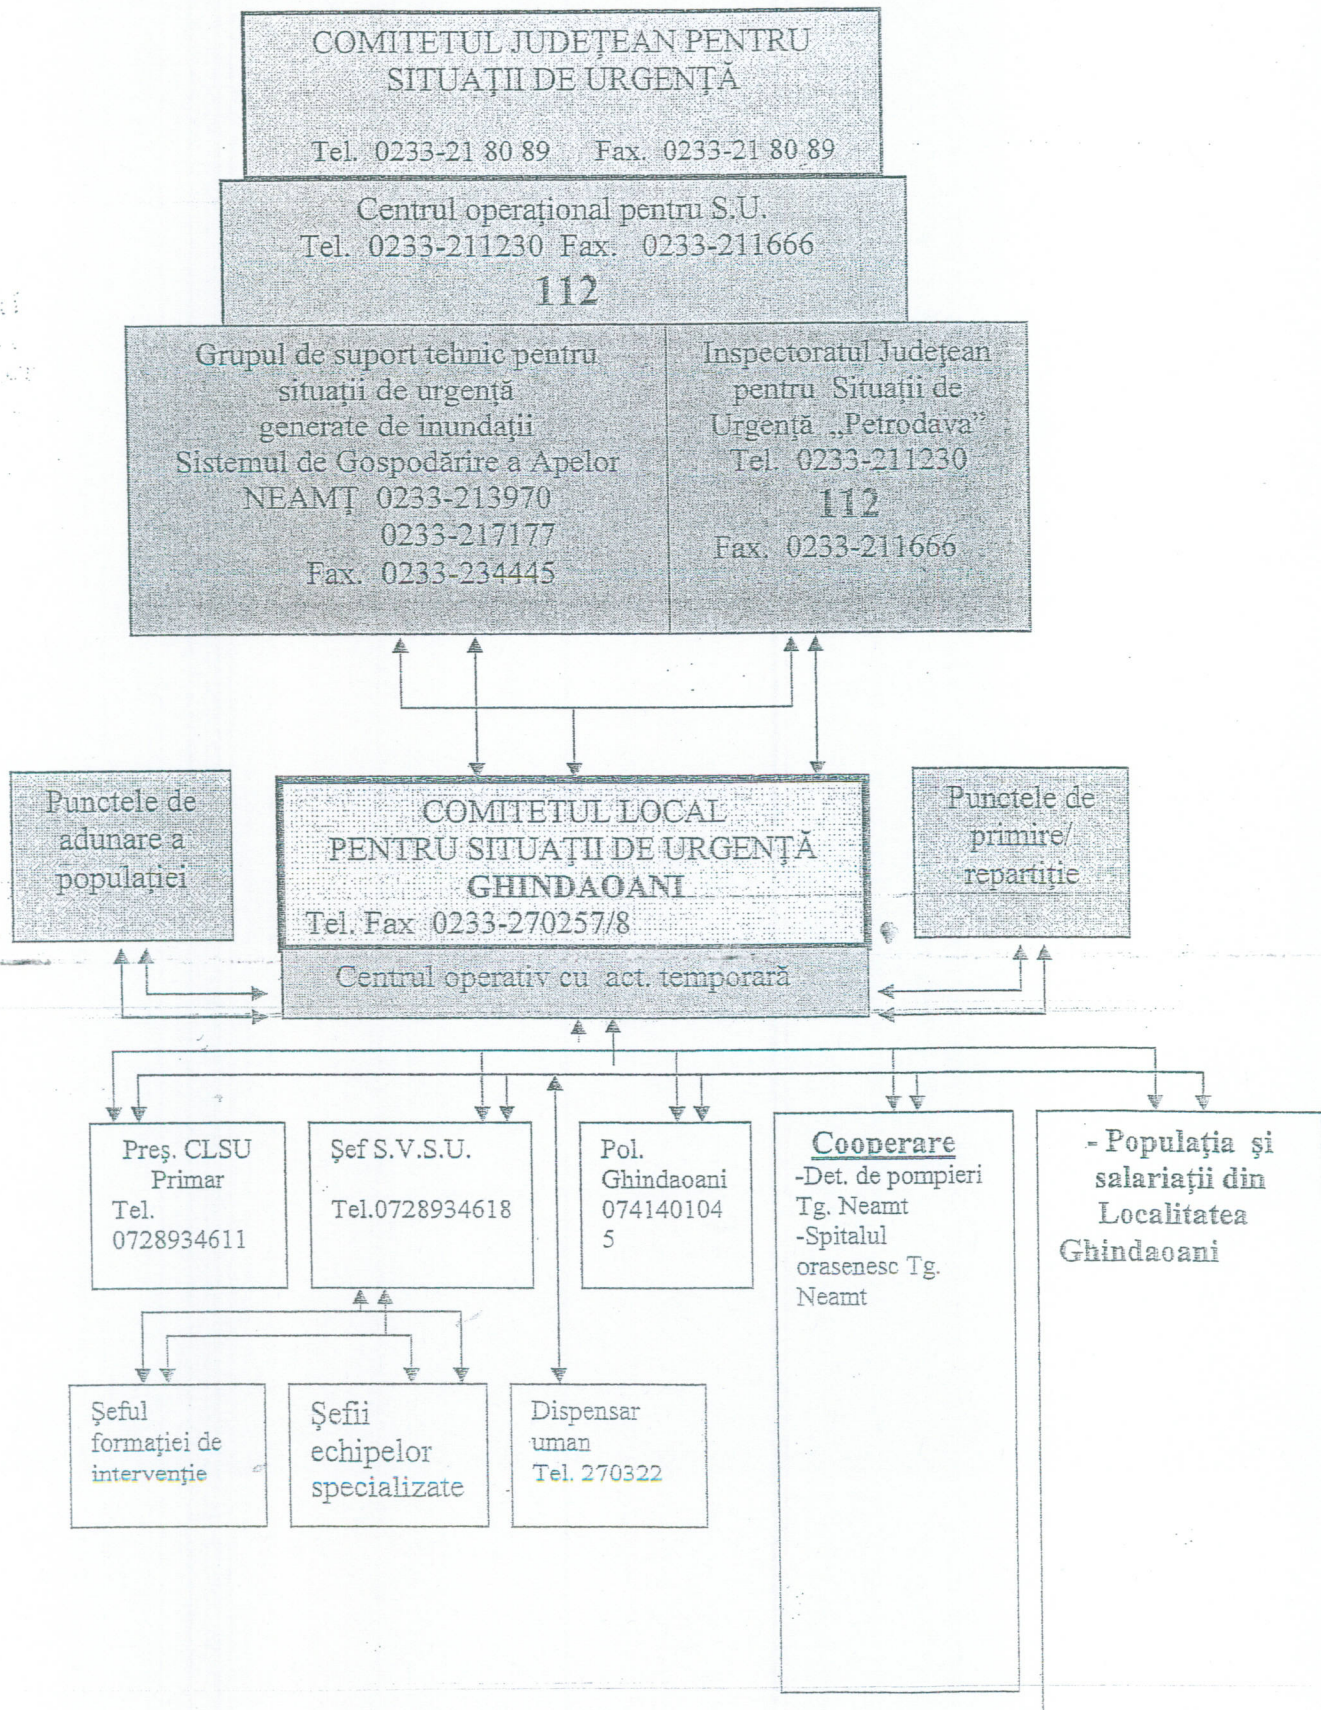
COMITETUL JUDEȚEAN PENTRU SITUAȚII DE URGENȚĂ

Tel. 0233-21 80 89 Fax. 0233-21 80 89

Centrul operațional pentru S.U.
Tel. 0233-211230 Fax. 0233-211666
112

Grupul de suport tehnic pentru situații de urgență generate de inundații
Sistemul de Gospodărire a Apelor NEAMȚ 0233-213970
0233-217177
Fax. 0233-234445

Inspectoratul Județean pentru Situații de Urgență „Petrodava"
Tel. 0233-211230
112
Fax. 0233-211666

Punctele de adunare a populației

COMITETUL LOCAL PENTRU SITUAȚII DE URGENȚĂ
GHINDAOANI
Tel. Fax 0233-270257/8

Punctele de primire/ repartiție

Centrul operativ cu act. temporară

Preș. CLSU
Primar
Tel. 0728934611

Șef S.V.S.U.
Tel.0728934618

Pol. Ghindaoani 0741401045

Cooperare
-Det. de pompieri Tg. Neamt
-Spitalul orasenesc Tg. Neamt

- Populația și salariații din Localitatea Ghindaoani

Șeful formației de intervenție

Șefii echipelor specializate

Dispensar uman
Tel. 270322